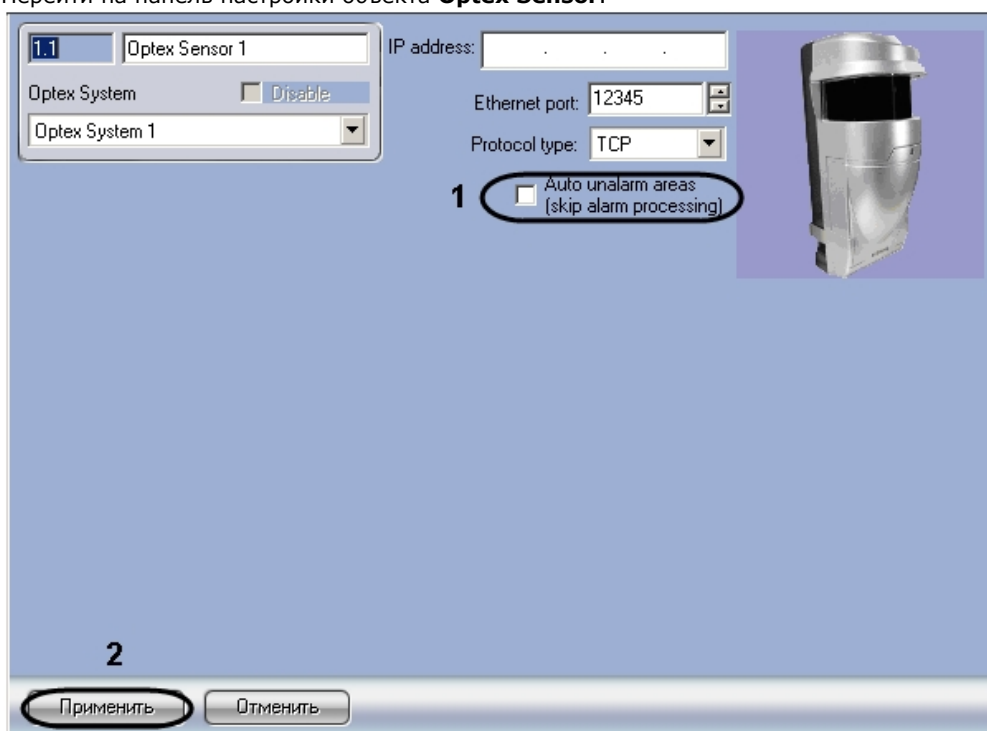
Перейти на панель настройки объекта **Optex Sensor**.

1.1 Optex Sensor 1

Optex System

Disable

Optex System 1

IP address: . . .

Ethernet port: 12345

Protocol type: TCP

1

Auto unalarm areas (skip alarm processing)

2

Применить

Отменить